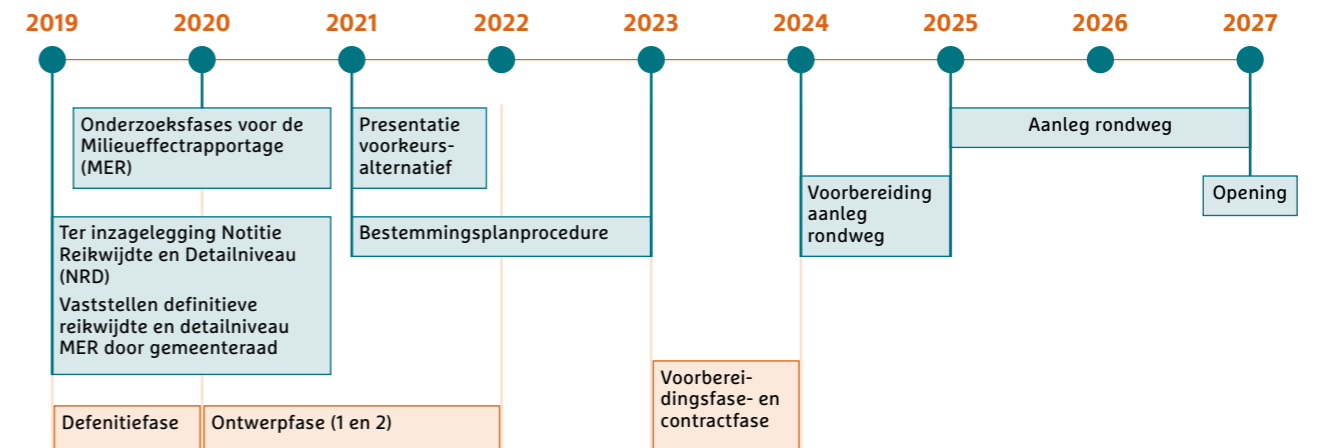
2019 2020 2021 2022 2023 2024 2025 2026 2027

Onderzoeksfases voor de Milieueffectrapportage (MER)

Presentatie voorkeurs-alternatief

Aanleg rondweg

Voorbereiding aanleg rondweg

Opening

Ter inzagelegging Notitie Reikwijdte en Detailniveau (NRD)

Vaststellen definitieve reikwijdte en detailniveau MER door gemeenteraad

Bestemmingsplanprocedure

Voorberei-dingsfase- en contractfase

Defenitiefase

Ontwerpfase (1 en 2)